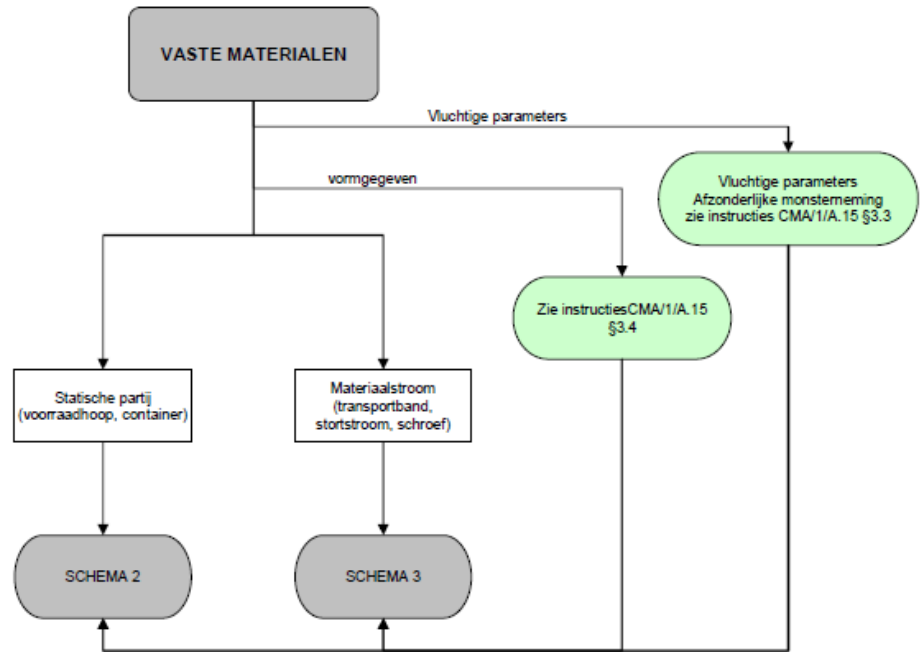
VASTE MATERIALEN

Vluchtige parameters

vormgegeven

Vluchtige parameters
Afzonderlijke monsterneming
zie instructies CMA/1/A.15 §3.3

Zie instructiesCMA/1/A.15 §3.4

Statische partij (voorraadhoop, container)

Materiaalstroom (transportband, stortstroom, schroef)

SCHEMA 2

SCHEMA 3